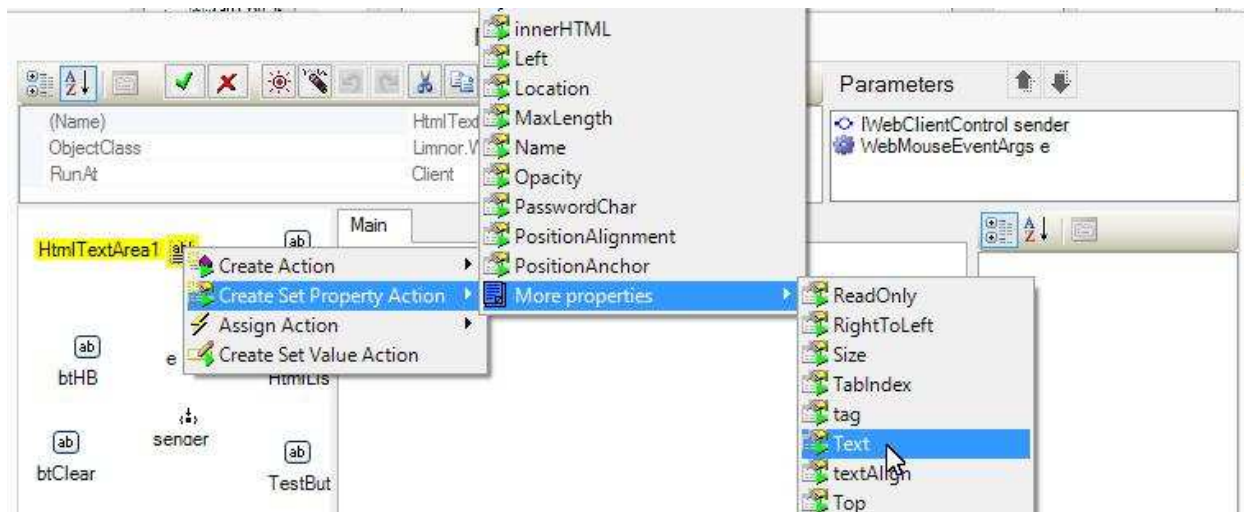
innerHTML
Left
Location
MaxLength
Name
Opacity
PasswordChar
PositionAlignment
PositionAnchor
More properties

Parameters

IWebClientControl sender
WebMouseEventArgs e

| (Name) | HtmlTex |
|---|---|
| ObjectClass | Limnor.W |
| RunAt | Client |

Main

HtmlTextArea1

Create Action
Create Set Property Action
Assign Action
Create Set Value Action

ab
btHB

e

HtmlLis

sender

ab
btClear

ab
TestBut

ReadOnly
RightToLeft
Size
TabIndex
tag
Text
textAlign
Top